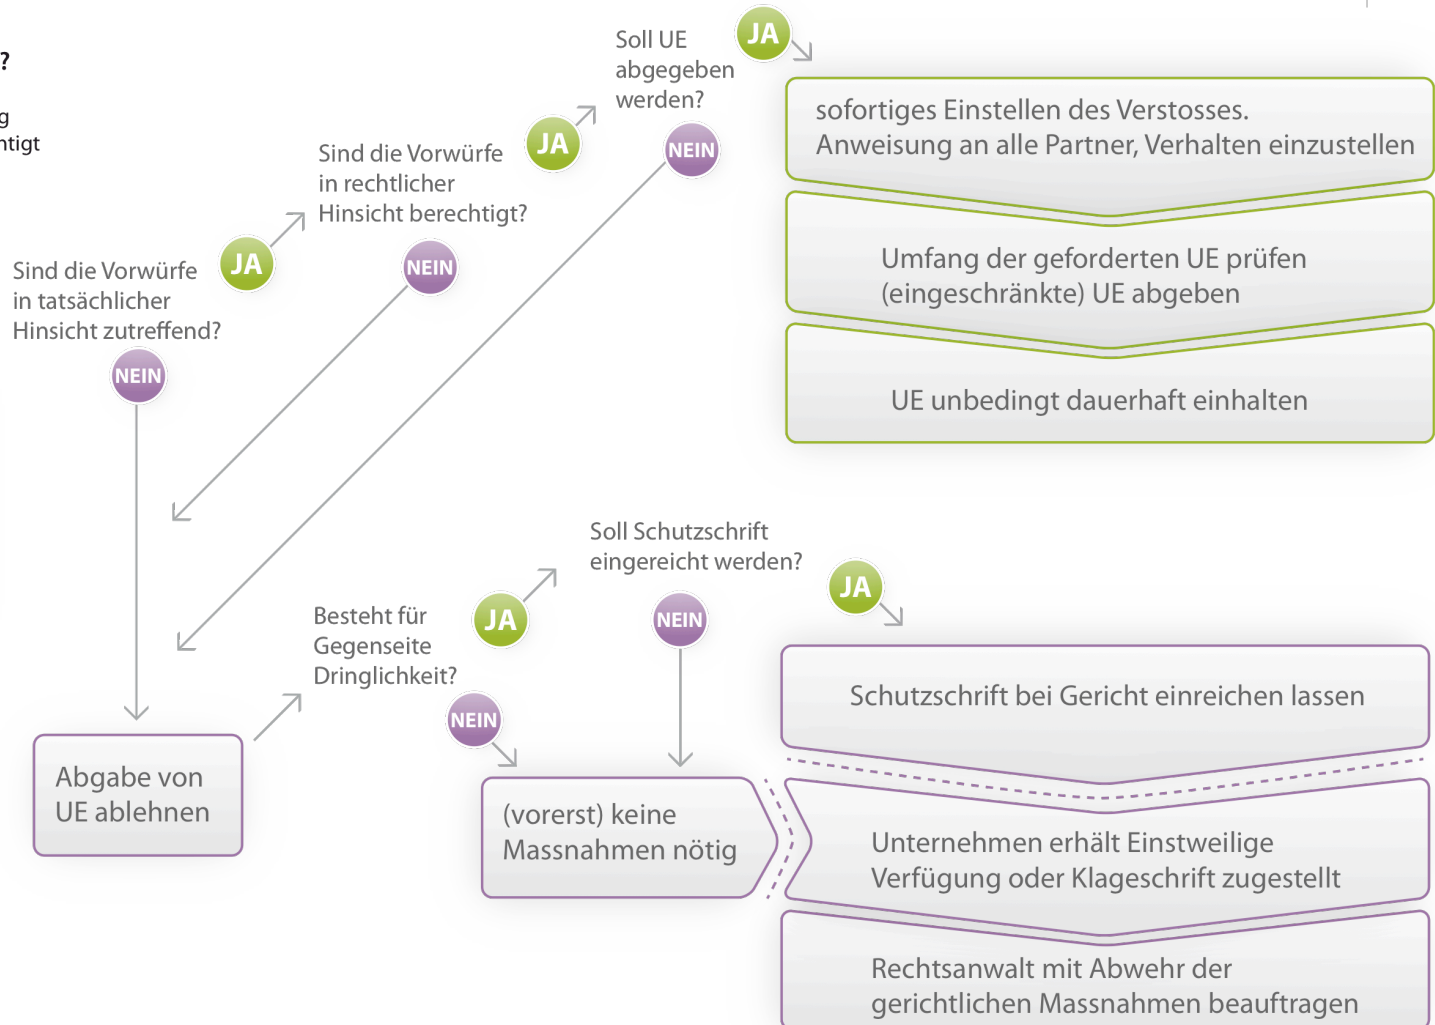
?

g
ntigt

Soll UE abgegeben werden?

JA

NEIN

sofortiges Einstellen des Verstosses. Anweisung an alle Partner, Verhalten einzustellen

Sind die Vorwürfe in rechtlicher Hinsicht berechtigt?

JA

NEIN

Umfang der geforderten UE prüfen (eingeschränkte) UE abgeben

Sind die Vorwürfe in tatsächlicher Hinsicht zutreffend?

JA

NEIN

UE unbedingt dauerhaft einhalten

Soll Schutzschrift eingereicht werden?

JA

NEIN

Besteht für Gegenseite Dringlichkeit?

JA

NEIN

Schutzschrift bei Gericht einreichen lassen

Abgabe von UE ablehnen

(vorerst) keine Massnahmen nötig

Unternehmen erhält Einstweilige Verfügung oder Klageschrift zugestellt

Rechtsanwalt mit Abwehr der gerichtlichen Massnahmen beauftragen